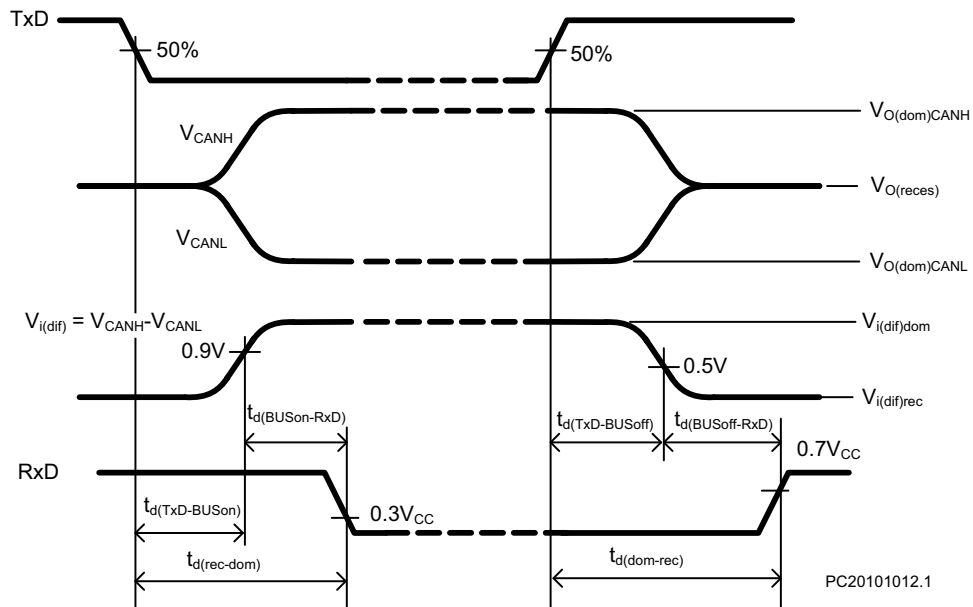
TxD

50%

50%

$V_{CANH}$

$V_{O(dom)CANH}$

$V_{O(reces)}$

$V_{CANL}$

$V_{O(dom)CANL}$

$V_{i(dif)} = V_{CANH}-V_{CANL}$

$V_{i(dif)dom}$

0.9V

0.5V

$V_{i(dif)rec}$

$t_{d(BUSon-RxD)}$

$t_{d(TxD-BUSoff)}$

$t_{d(BUSoff-RxD)}$

RxD

$0.7V_{CC}$

$t_{d(TxD-BUSon)}$

$0.3V_{CC}$

$t_{d(rec-dom)}$

$t_{d(dom-rec)}$

PC20101012.1